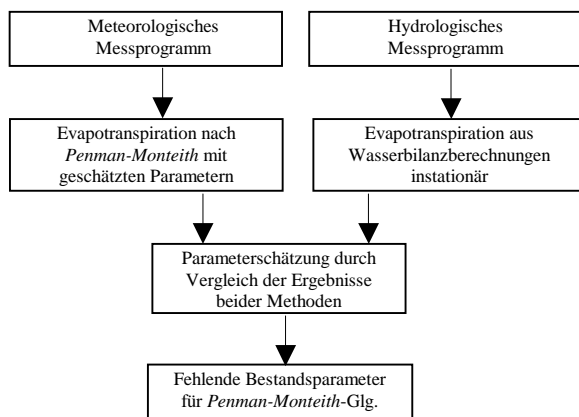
Meteorologisches Messprogramm

Hydrologisches Messprogramm

Evapotranspiration nach *Penman-Monteith* mit geschätzten Parametern

Evapotranspiration aus Wasserbilanzberechnungen instationär

Parameterschätzung durch Vergleich der Ergebnisse beider Methoden

Fehlende Bestandsparameter für *Penman-Monteith*-Glg.